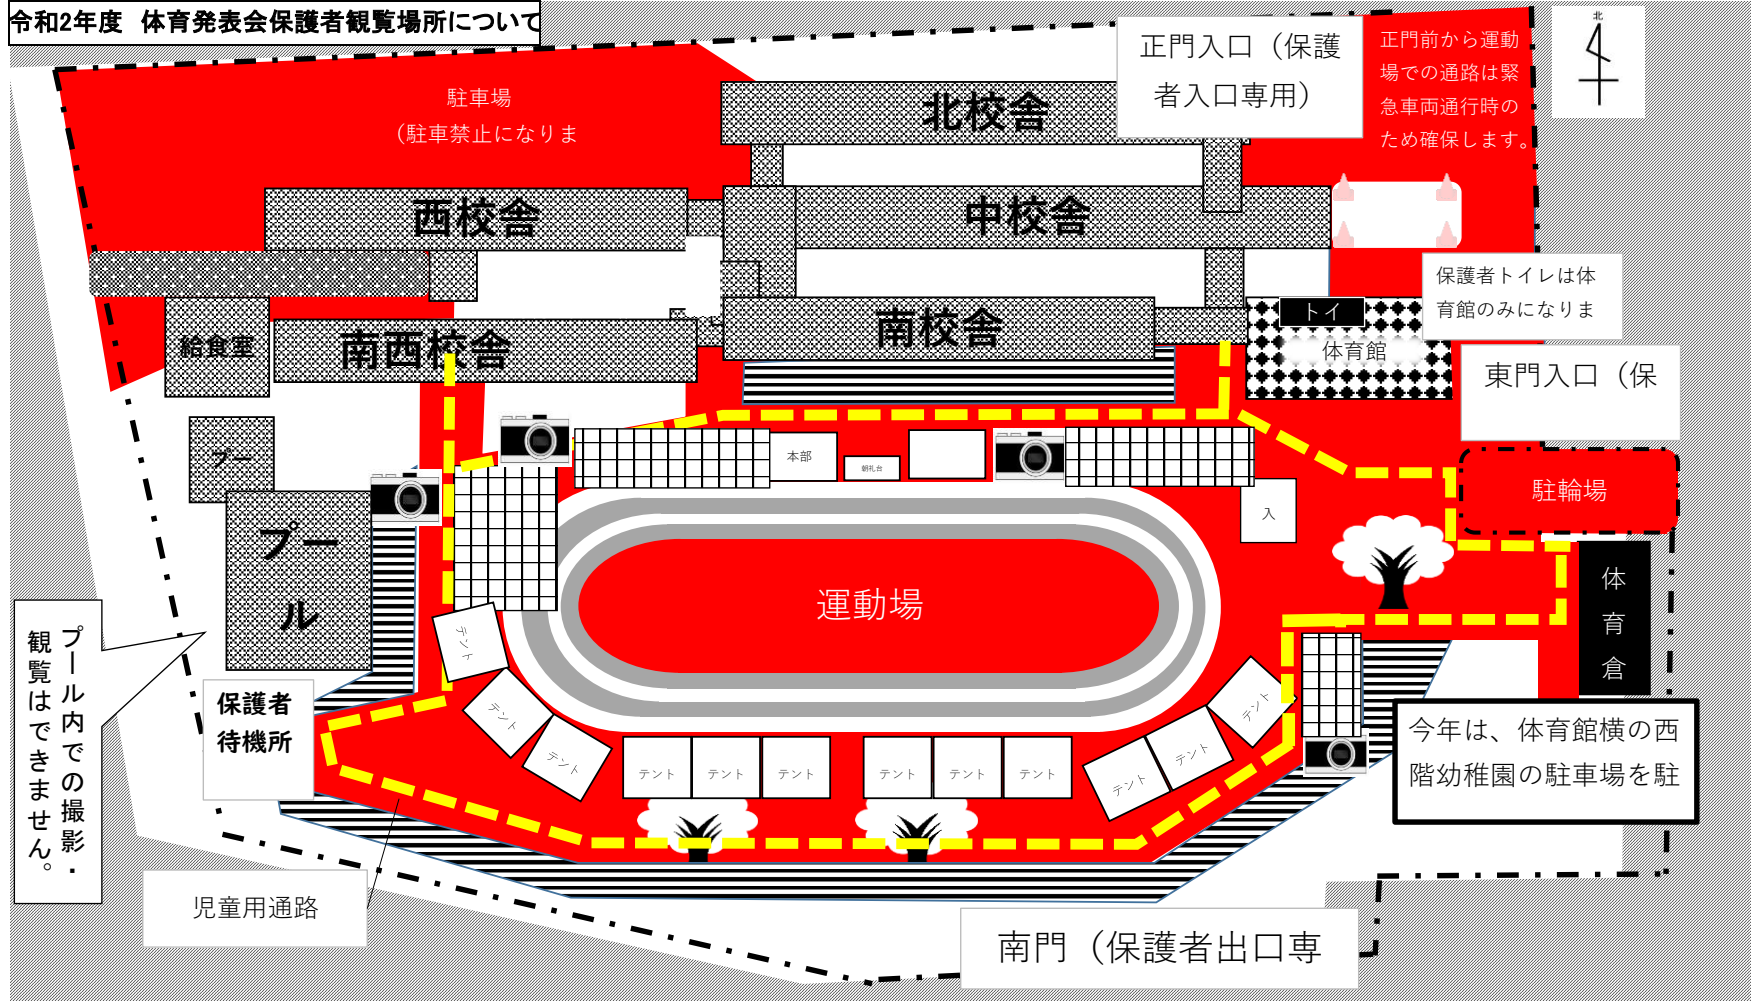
令和2年度　体育発表会保護者観覧場所について

正門入口（保護者入口専用）

正門前から運動場での通路は緊急車両通行時のため確保します。

北

駐車場
（駐車禁止になりま

北校舎

西校舎

中校舎

保護者トイレは体育館のみになりま

トイ

体育館

給食室

南西校舎

南校舎

東門入口（保

本部

朝礼台

入

駐輪場

プー

プール

運動場

体育倉

テント

テント

テント

テント

テント

テント

テント

テント

テント

テント

テント

テント

保護者待機所

プール内での撮影・観覧はできません。

今年は、体育館横の西階幼稚園の駐車場を駐

児童用通路

南門（保護者出口専